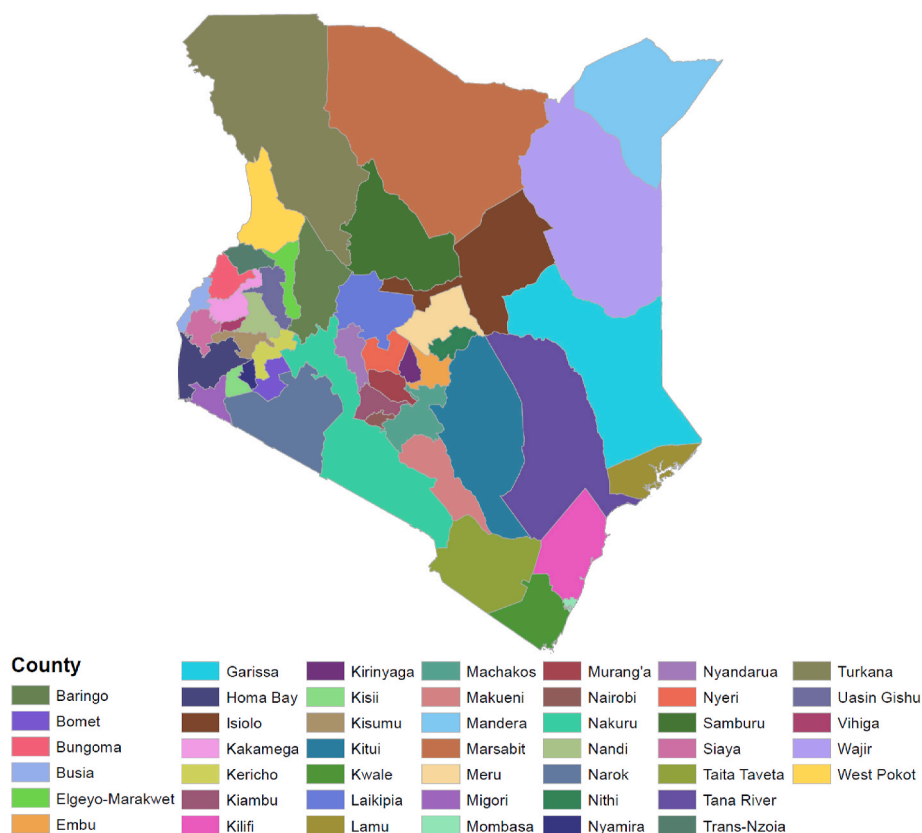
County

Baringo
Bomet
Bungoma
Busia
Elgeyo-Marakwet
Embu

Garissa
Homa Bay
Isiolo
Kakamega
Kericho
Kiambu
Kilifi

Kirinyaga
Kisii
Kisumu
Kitui
Kwale
Laikipia
Lamu

Machakos
Makueni
Mandera
Marsabit
Meru
Migori
Mombasa

Murang'a
Nairobi
Nakuru
Nandi
Narok
Nithi
Nyamira

Nyandarua
Nyeri
Samburu
Siaya
Taita Taveta
Tana River
Trans-Nzoia

Turkana
Uasin Gishu
Vihiga
Wajir
West Pokot